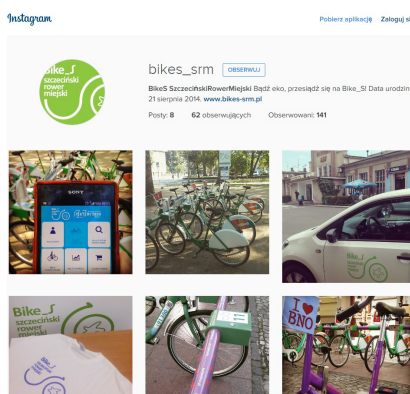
Instagram

Pobierz aplikację Zaloguj się

Bike_S szczeciński rower miejski

bikes_srm OBSERWUJ

BikeS SzczecińskiRowerMiejski Bądź eko, przesiądź się na Bike_S! Data urodzin 21 sierpnia 2014. www.bikes-srm.pl

Posty: 8 62 obserwujących Obserwowani: 141

SONY

Bike_S szczeciński rower miejski

I ♥ BNO